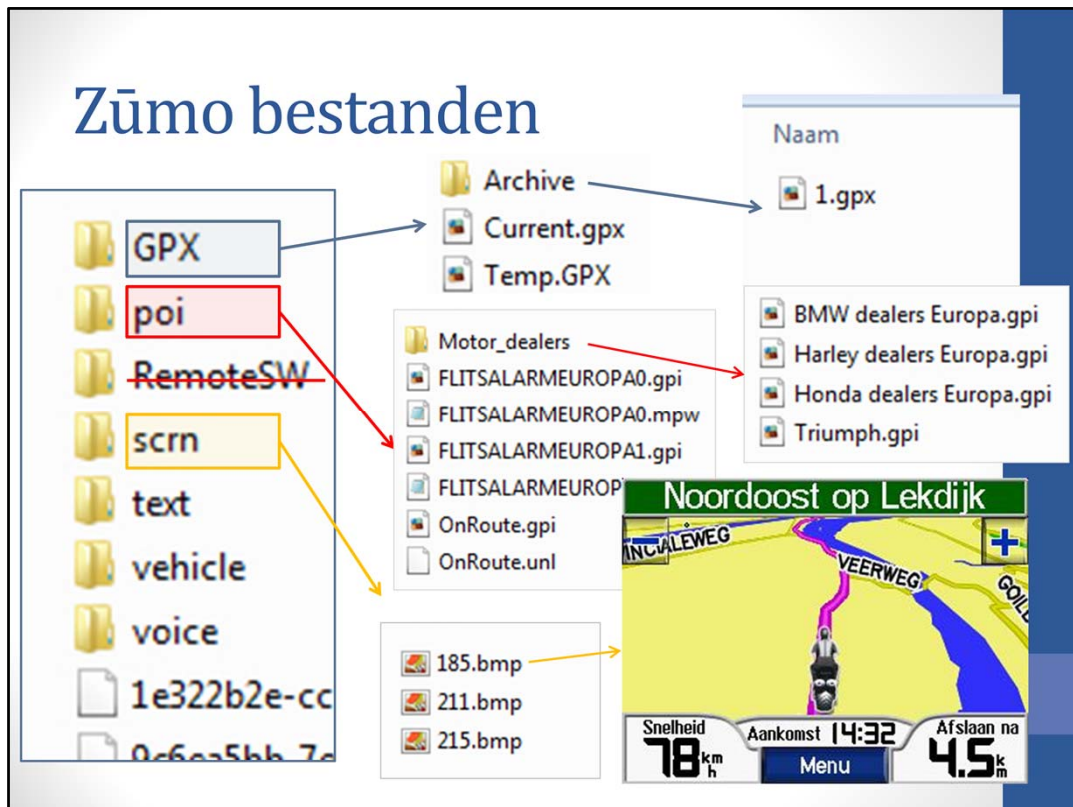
Zūmo bestanden

GPX
poi
RemoteSW
scrn
text
vehicle
voice
1e322b2e-cc
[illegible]

Archive
Current.gpx
Temp.GPX

Naam
1.gpx

Motor_dealers
FLITSALARMEUROPA0.gpi
FLITSALARMEUROPA0.mpw
FLITSALARMEUROPA1.gpi
FLITSALARMEUROP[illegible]
OnRoute.gpi
OnRoute.unl

BMW dealers Europa.gpi
Harley dealers Europa.gpi
Honda dealers Europa.gpi
Triumph.gpi

185.bmp
211.bmp
215.bmp

Noordoost op Lekdijk
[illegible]ALEWEG
VEERWEG
GOIL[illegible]
Snelheid 78 km h
Aankomst 14:32
Menu
Afslaan na 4.5 km